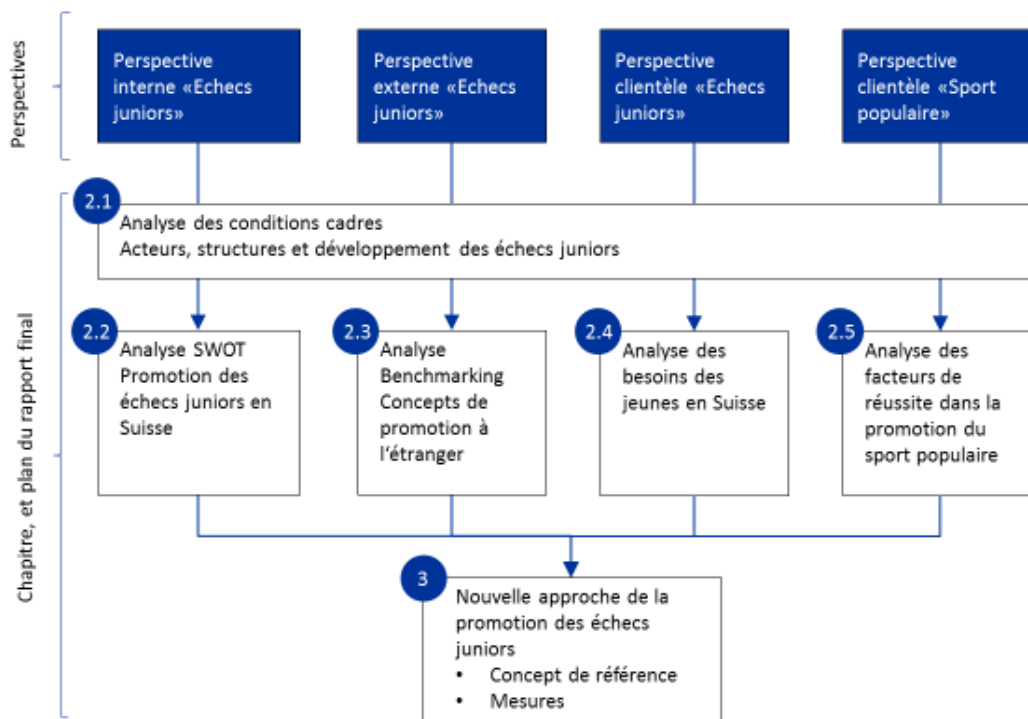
Perspectives

Perspective interne «Echecs juniors»

Perspective externe «Echecs juniors»

Perspective clientèle «Echecs juniors»

Perspective clientèle «Sport populaire»

Chapitre, et plan du rapport final

2.1
Analyse des conditions cadres
Acteurs, structures et développement des échecs juniors

2.2
Analyse SWOT
Promotion des échecs juniors en Suisse

2.3
Analyse
Benchmarking
Concepts de promotion à l'étranger

2.4
Analyse des besoins des jeunes en Suisse

2.5
Analyse des facteurs de réussite dans la promotion du sport populaire

3
Nouvelle approche de la promotion des échecs juniors
• Concept de référence
• Mesures